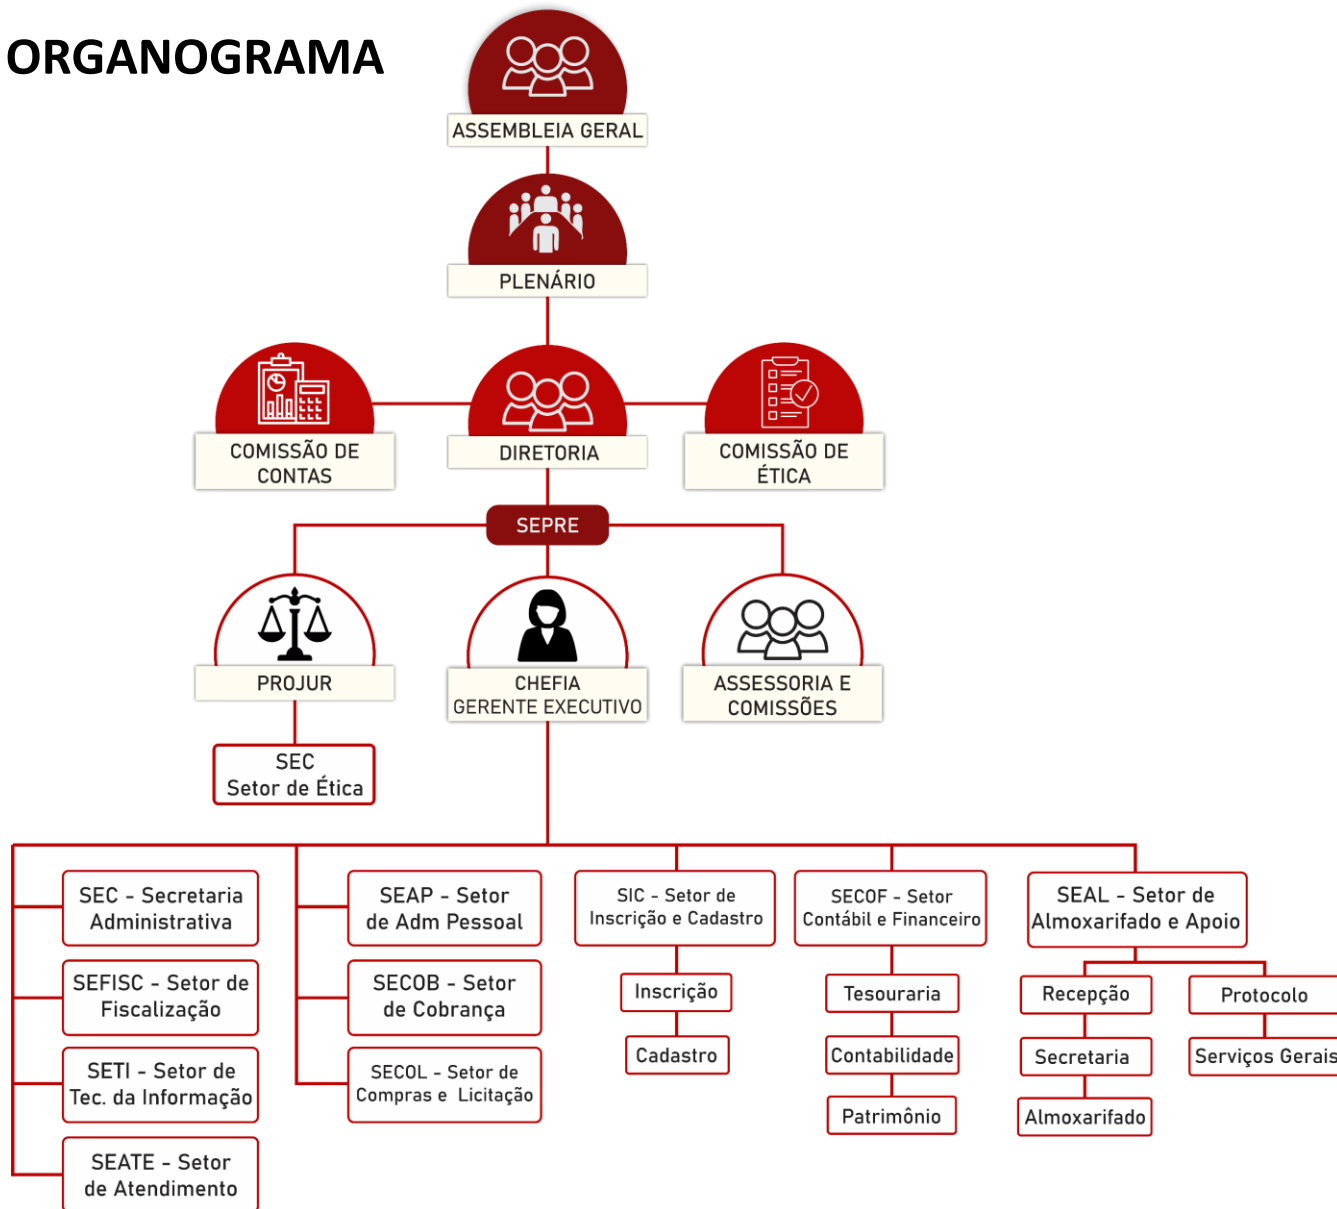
ORGANOGRAMA

ASSEMBLEIA GERAL

PLENÁRIO

COMISSÃO DE CONTAS

DIRETORIA

COMISSÃO DE ÉTICA

SEPRE

PROJUR

SEC
Setor de Ética

CHEFIA
GERENTE EXECUTIVO

ASSESSORIA E COMISSÕES

SEC - Secretaria Administrativa

SEFISC - Setor de Fiscalização

SETI - Setor de Tec. da Informação

SEATE - Setor de Atendimento

SEAP - Setor de Adm Pessoal

SECOB - Setor de Cobrança

SECOL - Setor de Compras e Licitação

SIC - Setor de Inscrição e Cadastro

Inscrição

Cadastro

SECOF - Setor Contábil e Financeiro

Tesouraria

Contabilidade

Patrimônio

SEAL - Setor de Almoxarifado e Apoio

Recepção

Secretaria

Almoxarifado

Protocolo

Serviços Gerais